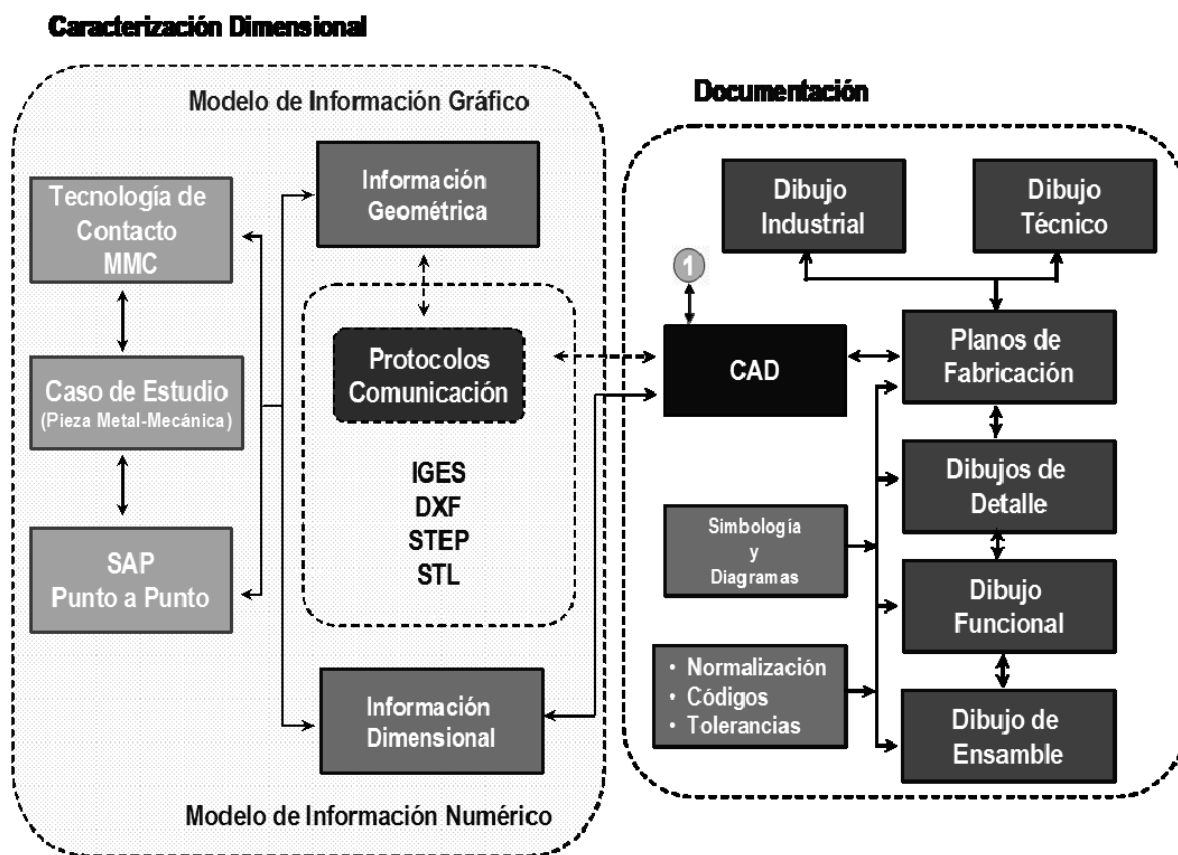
Caracterización Dimensional

Modelo de Información Gráfico

Tecnología de Contacto MMC

Caso de Estudio (Pieza Metal-Mecánica)

SAP Punto a Punto

Información Geométrica

Protocolos Comunicación

IGES
DXF
STEP
STL

Información Dimensional

Modelo de Información Numérico

Documentación

Dibujo Industrial

Dibujo Técnico

1

CAD

Planos de Fabricación

Dibujos de Detalle

Simbología y Diagramas

Dibujo Funcional

• Normalización
• Códigos
• Tolerancias

Dibujo de Ensamble